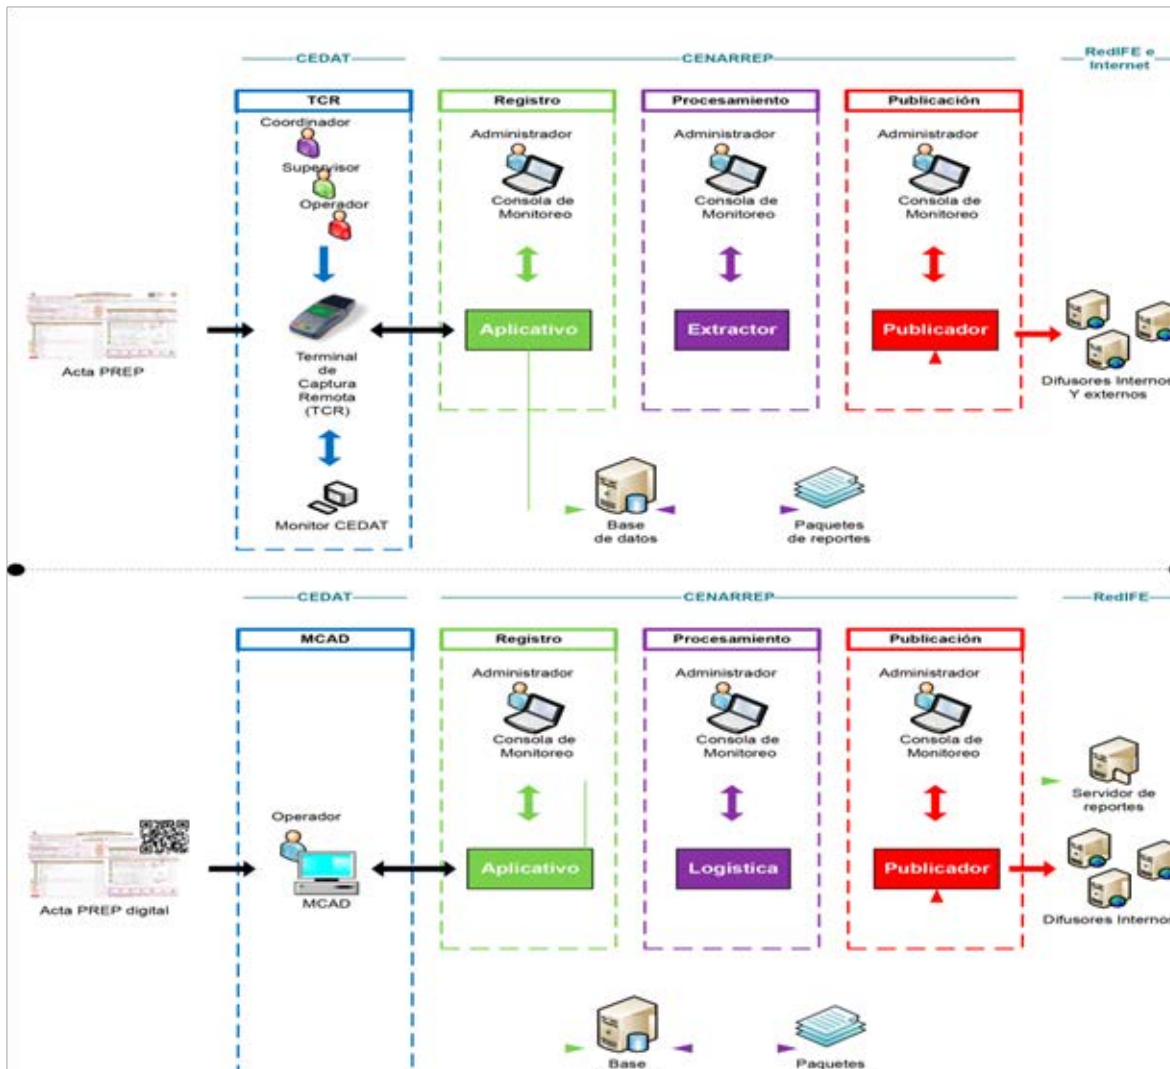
CEDAT

CENARREP

RedIFE e Internet

TCR

Coordinador

Supervisor

Operador

Terminal de Captura Remota (TCR)

Monitor CEDAT

Acta PREP

Registro

Administrador

Consola de Monitoreo

Aplicativo

Procesamiento

Administrador

Consola de Monitoreo

Extractor

Publicación

Administrador

Consola de Monitoreo

Publicador

Difusores Internos Y externos

Base de datos

Paquetes de reportes

CEDAT

CENARREP

RedIFE

MCAD

Operador

MCAD

Acta PREP digital

Registro

Administrador

Consola de Monitoreo

Aplicativo

Procesamiento

Administrador

Consola de Monitoreo

Logística

Publicación

Administrador

Consola de Monitoreo

Publicador

Servidor de reportes

Difusores Internos

Base

Paquetes